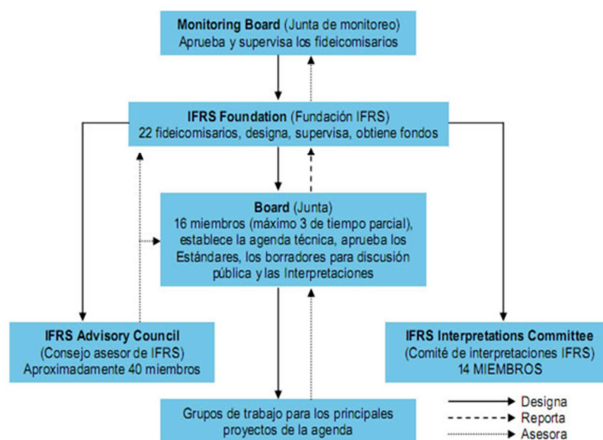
Monitoring Board (Junta de monitoreo)
Aprueba y supervisa los fideicomisarios

IFRS Foundation (Fundación IFRS)
22 fideicomisarios, designa, supervisa, obtiene fondos

Board (Junta)
16 miembros (máximo 3 de tiempo parcial), establece la agenda técnica, aprueba los Estándares, los borradores para discusión pública y las Interpretaciones

IFRS Advisory Council
(Consejo asesor de IFRS)
Aproximadamente 40 miembros

IFRS Interpretations Committee
(Comité de interpretaciones IFRS)
14 MIEMBROS

Grupos de trabajo para los principales proyectos de la agenda

Designa
Reporta
Asesora